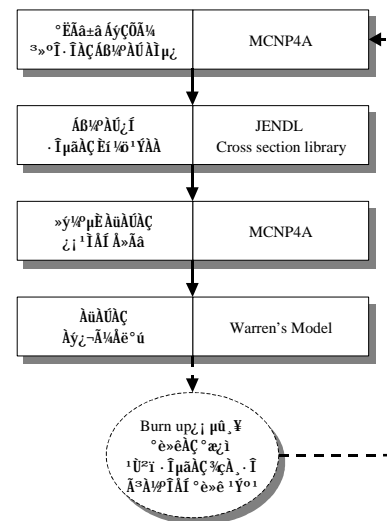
°ËÃâ±â ÁýÇÕÃ¼ ³»°Î · ÎÀÇ Áß¼ºÀÚ ÀÌµ¿ | MCNP4A

Áß¼ºÀÚ¿Í · Î¼ÒÀÇ Èí¼ö¹ÝÀÀ | JENDL Cross section library

»ý¼ºµÈ ÀüÀÚÀÇ ¿¡³ÊÁö Å»Ãâ | MCNP4A

ÀüÀÚÀÇ Àý¿¬Ä¼Àë°ú | Warren's Model

Burn up¿¡ µû¸¥ °è»êÀÇ °æ¿ì ¹Ù²ï · Î¼ÒÀÇ ¾çÀ¸ · Î Ã³À½ºÎÅÍ °è»ê ¹Ýº¹